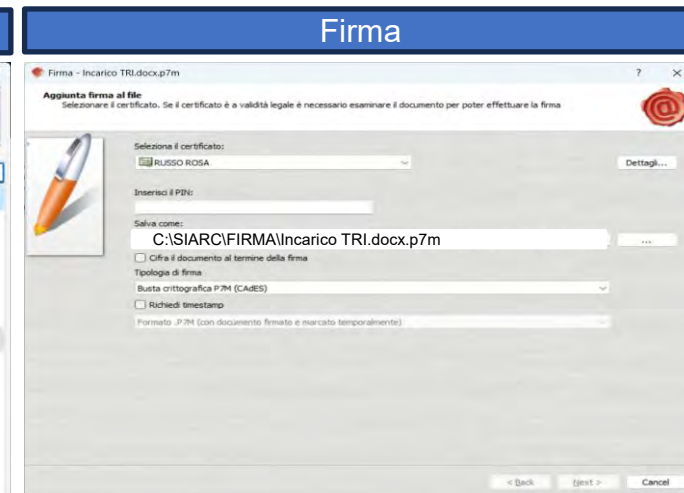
Firma

Firma - Incarico TRI.docx.p7m

? ×

Aggiunta firma al file
Selezionare il certificato. Se il certificato è a validità legale è necessario esaminare il documento per poter effettuare la firma

Seleziona il certificato:
RUSSO ROSA

Dettagli...

Inserisci il PIN:

Salva come:
C:\SIARC\FIRMA\Incarico TRI.docx.p7m

...

Cifra il documento al termine della firma

Tipologia di firma
Busta crittografica P7M (CAdES)

Richiedi timestamp

Formato .P7M (con documento firmato e marcato temporalmente)

< Back

Next >

Cancel